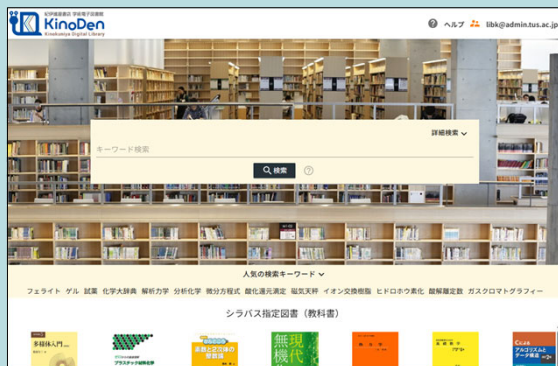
紀伊國屋書店 学術電子図書館
KinoDen
Kinokuniya Digital Library

ヘルプ libk@admin.tus.ac.jp

詳細検索

キーワード検索

検索

人気の検索キーワード

フェライト ゲル 試薬 化学大辞典 解析力学 分析化学 微分方程式 酸化還元滴定 磁気天秤 イオン交換樹脂 ヒドロホウ素化 錯解離定数 ガスクロマトグラフィー

シラバス指定図書（教科書）

多様体入門

プラスチック材料化学

無機
現代

アルゴリズムとデータ構造